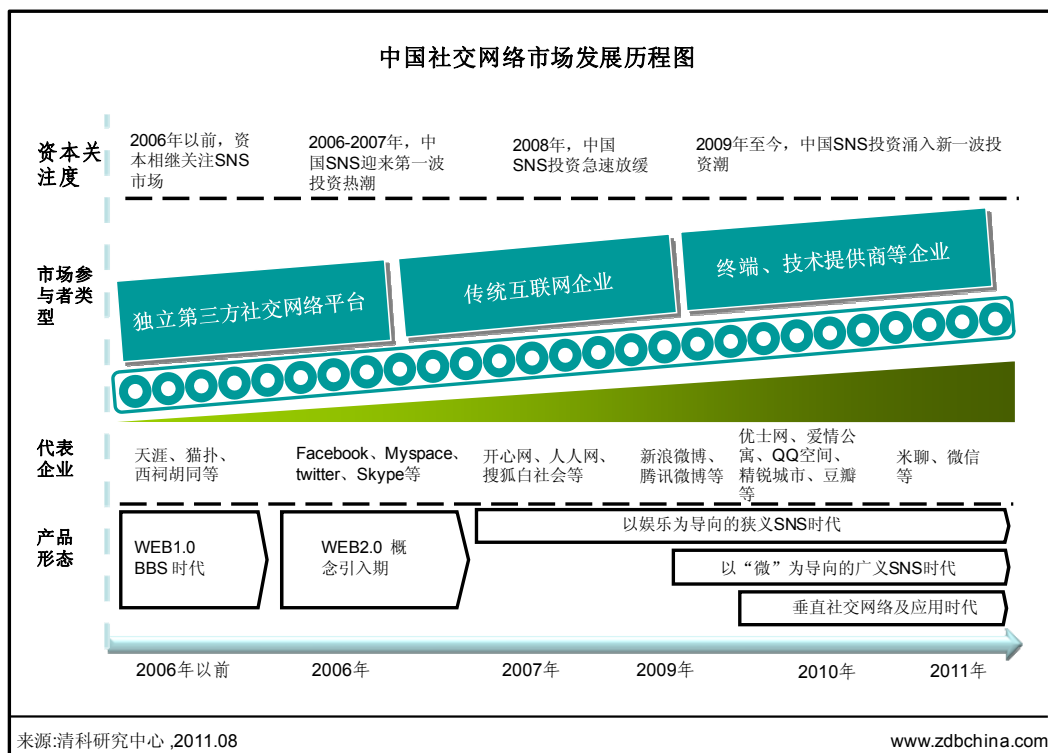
中国社交网络市场发展历程图

资本关注度

2006年以前，资本相继关注SNS市场

2006-2007年，中国SNS迎来第一波投资热潮

2008年，中国SNS投资急速放缓

2009年至今，中国SNS投资涌入新一波投资潮

市场参与者类型

独立第三方社交网络平台

传统互联网企业

终端、技术提供商等企业

代表企业

天涯、猫扑、西祠胡同等

Facebook、Myspace、twitter、Skype等

开心网、人人网、搜狐白社会等

新浪微博、腾讯微博等

优士网、爱情公寓、QQ空间、精锐城市、豆瓣等

米聊、微信等

产品形态

WEB1.0 BBS 时代

WEB2.0 概念引入期

以娱乐为导向的狭义SNS时代

以“微”为导向的广义SNS时代

垂直社交网络及应用时代

2006年以前

2006年

2007年

2009年

2010年

2011年

来源:清科研究中心 ,2011.08

www.zdbchina.com